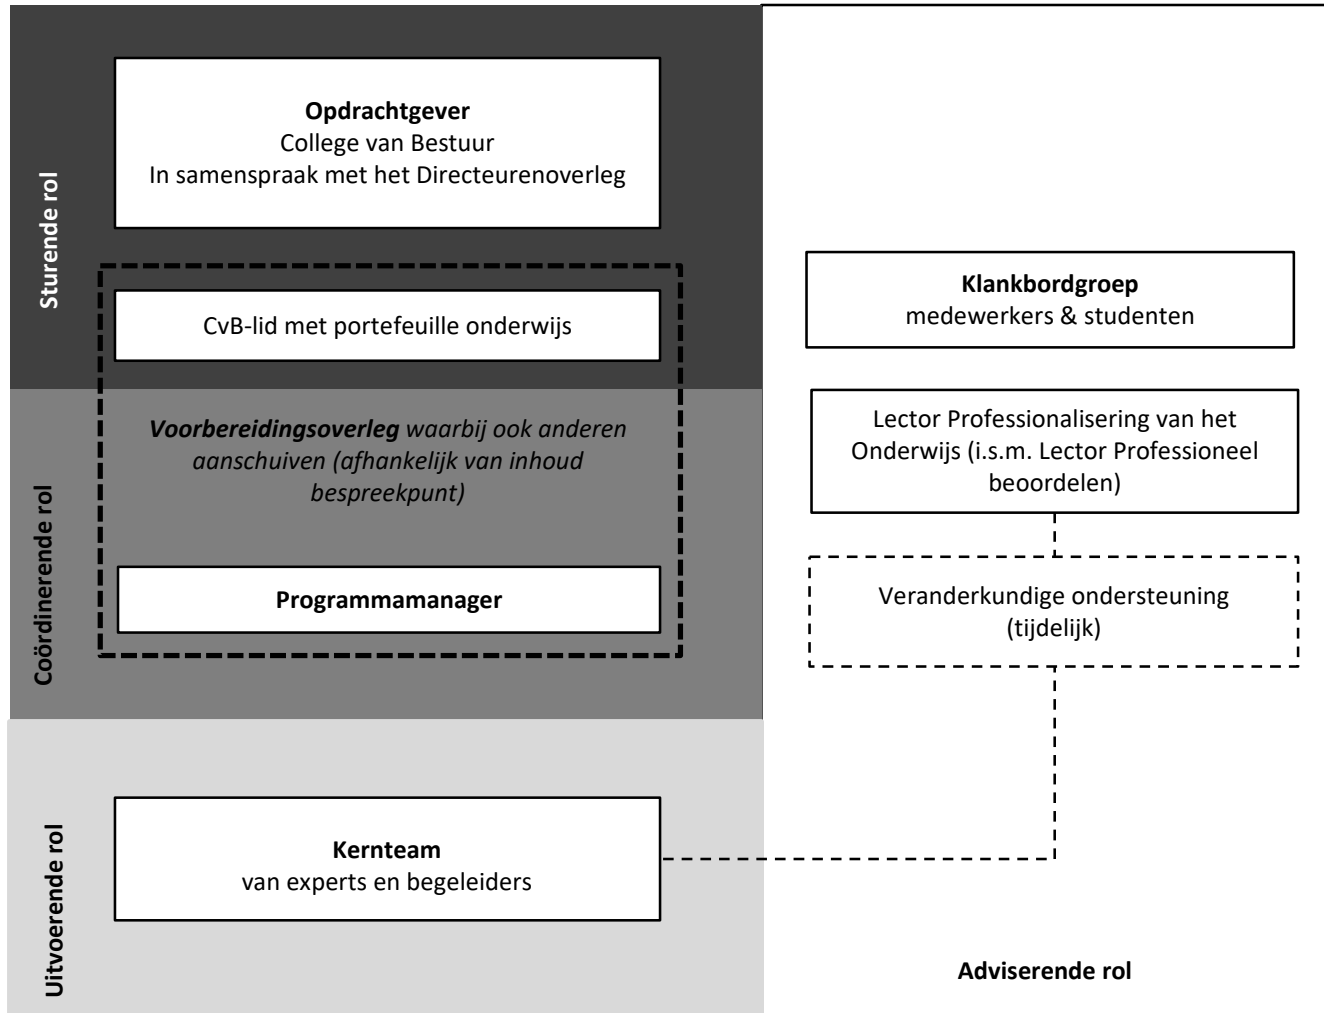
Sturende rol

**Opdrachtgever**
College van Bestuur
In samenspraak met het Directeurenoverleg

CvB-lid met portefeuille onderwijs

Coördinerende rol

***Voorbereidingsoverleg*** *waarbij ook anderen aanschuiven (afhankelijk van inhoud bespreekpunt)*

**Programmamanager**

Uitvoerende rol

**Kernteam**
van experts en begeleiders

**Klankbordgroep**
medewerkers & studenten

Lector Professionalisering van het Onderwijs (i.s.m. Lector Professioneel beoordelen)

Veranderkundige ondersteuning (tijdelijk)

**Adviserende rol**